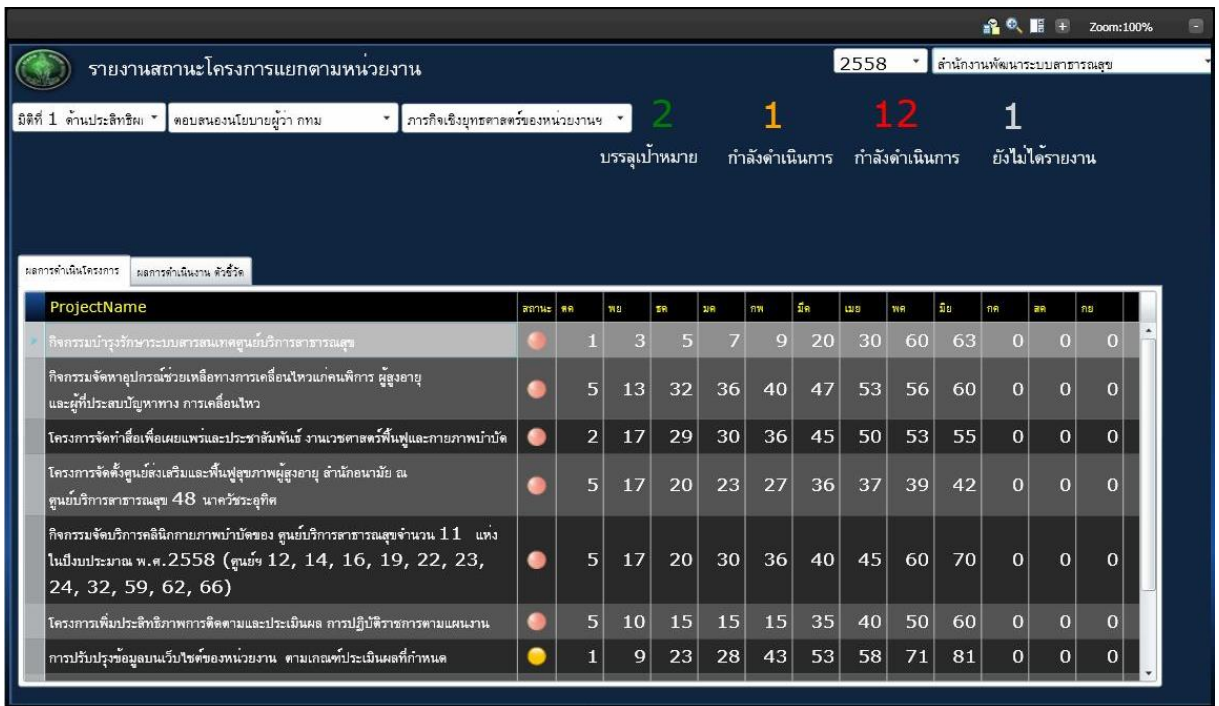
Zoom:100%

รายงานสถานะโครงการแยกตามหน่วยงาน

2558 สำนักงานพัฒนาระบบสาธารณสุข

มิติที่ 1 ด้านประสิทธิผล ตอบสนองนโยบายผู้ว่า กทม ภารกิจเชิงยุทธศาสตร์ของหน่วยงานฯ

2 บรรลุเป้าหมาย 1 กำลังดำเนินการ 12 กำลังดำเนินการ 1 ยังไม่ได้รายงาน

ผลการดำเนินโครงการ ผลการดำเนินงาน ตัวชี้วัด

| ProjectName | สถานะ | ตค | พย | ธค | มค | กพ | มีค | เมย | พค | มิย | กค | สค | กย |
|---|---|---|---|---|---|---|---|---|---|---|---|---|---|
| กิจกรรมบำรุงรักษาระบบสารสนเทศศูนย์บริการสาธารณสุข | | 1 | 3 | 5 | 7 | 9 | 20 | 30 | 60 | 63 | 0 | 0 | 0 |
| กิจกรรมจัดหาอุปกรณ์ช่วยเหลือทางการเคลื่อนไหวแก่คนพิการ ผู้สูงอายุ และผู้ที่ประสบปัญหาทาง การเคลื่อนไหว | | 5 | 13 | 32 | 36 | 40 | 47 | 53 | 56 | 60 | 0 | 0 | 0 |
| โครงการจัดทำสื่อเพื่อเผยแพร่และประชาสัมพันธ์ งานเวชศาสตร์ฟื้นฟูและกายภาพบำบัด | | 2 | 17 | 29 | 30 | 36 | 45 | 50 | 53 | 55 | 0 | 0 | 0 |
| โครงการจัดตั้งศูนย์ส่งเสริมและฟื้นฟูสุขภาพผู้สูงอายุ สำนักอนามัย ณ ศูนย์บริการสาธารณสุข 48 นาควัชระอุทิศ | | 5 | 17 | 20 | 23 | 27 | 36 | 37 | 39 | 42 | 0 | 0 | 0 |
| กิจกรรมจัดบริการคลินิกกายภาพบำบัดของ ศูนย์บริการสาธารณสุขจำนวน 11 แห่ง ในปีงบประมาณ พ.ศ.2558 (ศูนย์ฯ 12, 14, 16, 19, 22, 23, 24, 32, 59, 62, 66) | | 5 | 17 | 20 | 30 | 36 | 40 | 45 | 60 | 70 | 0 | 0 | 0 |
| โครงการเพิ่มประสิทธิภาพการติดตามและประเมินผล การปฏิบัติราชการตามแผนงาน | | 5 | 10 | 15 | 15 | 15 | 35 | 40 | 50 | 60 | 0 | 0 | 0 |
| การปรับปรุงข้อมูลบนเว็บไซต์ของหน่วยงาน ตามเกณฑ์ประเมินผลที่กำหนด | | 1 | 9 | 23 | 28 | 43 | 53 | 58 | 71 | 81 | 0 | 0 | 0 |